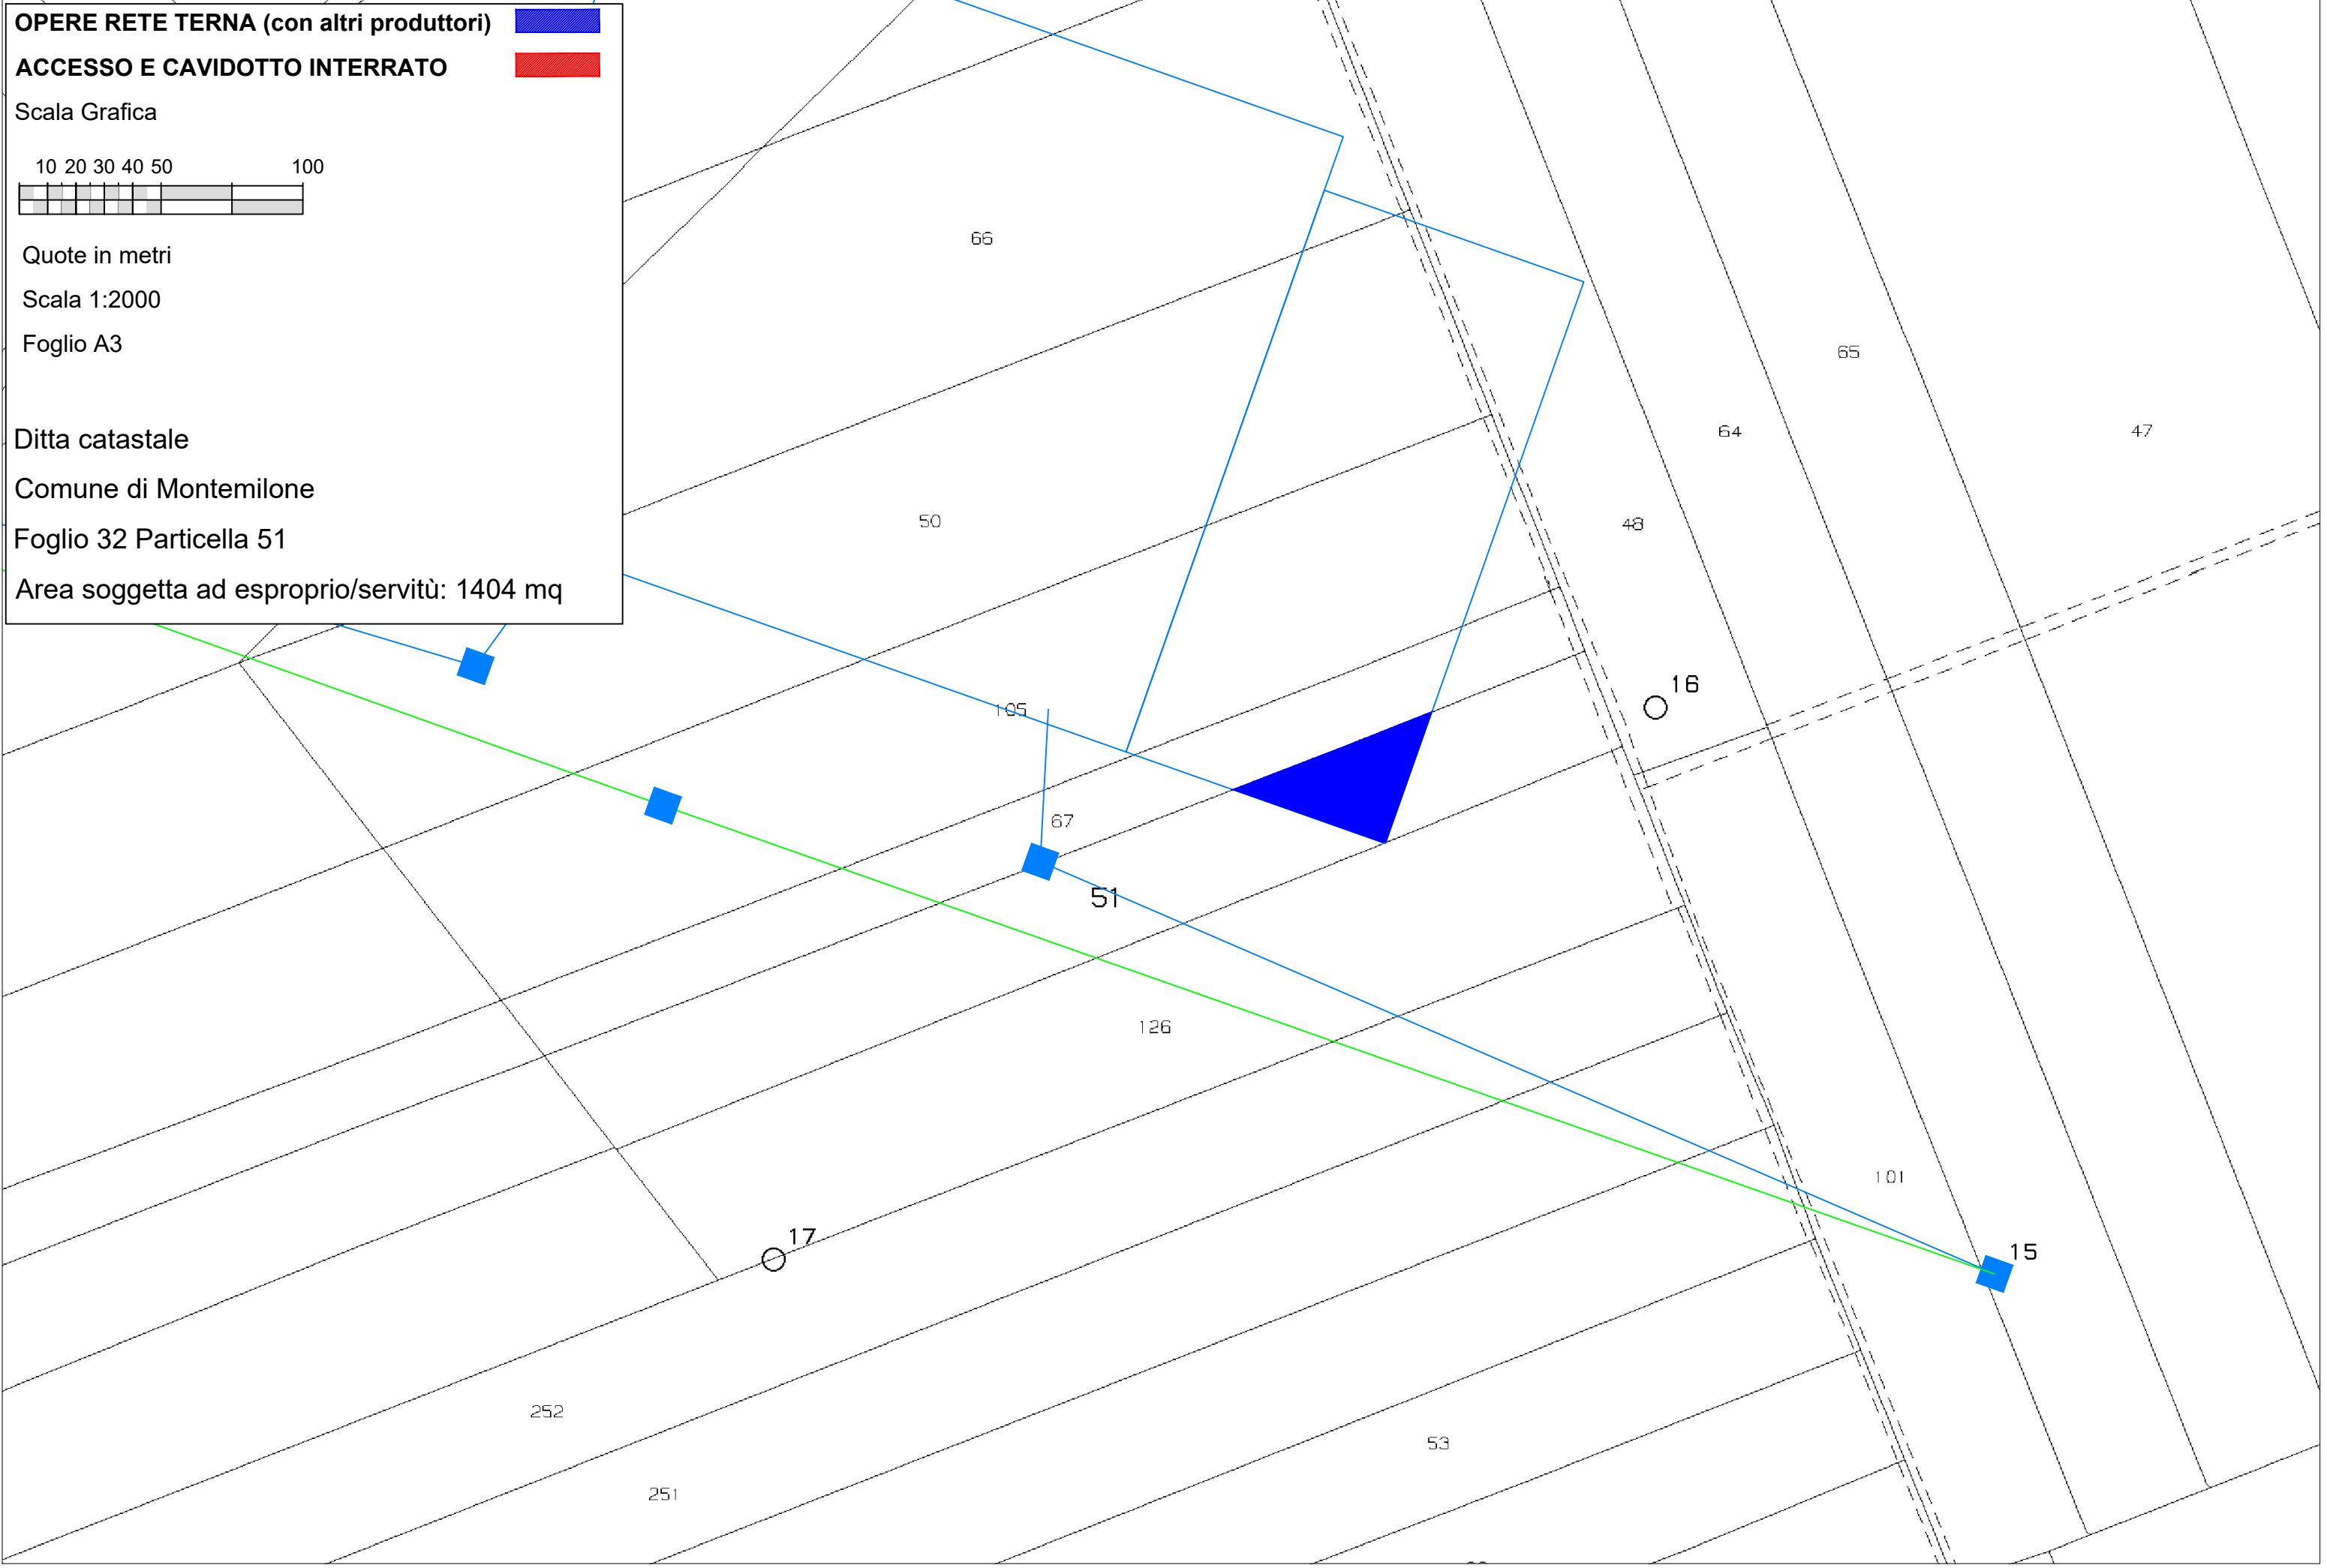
OPERE RETE TERNA (con altri produttori)

ACCESSO E CAVIDOTTO INTERRATO

Scala Grafica

10 20 30 40 50 100

Quote in metri

Scala 1:2000

Foglio A3

Ditta catastale

Comune di Montemilone

Foglio 32 Particella 51

Area soggetta ad esproprio/servitù: 1404 mq

66

65

64

47

48

50

16

105

67

51

126

101

15

17

252

53

251